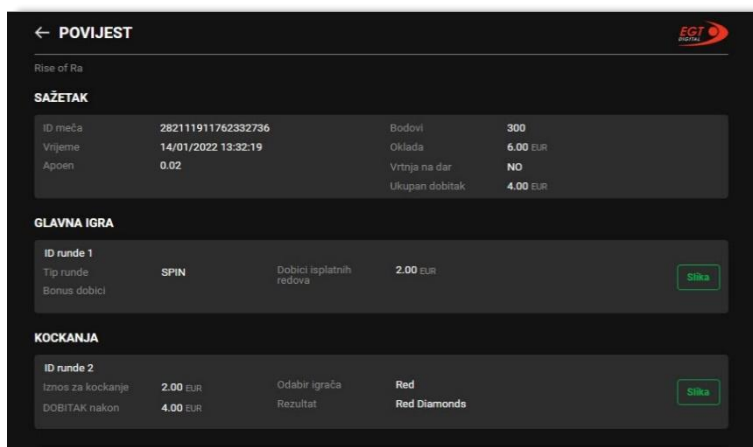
← POVIJEST

EGT DIGITAL

Rise of Ra

SAŽETAK

| | | | |
|---|---|---|---|
| ID meča | 282111911762332736 | Bodovi | 300 |
| Vrijeme | 14/01/2022 13:32:19 | Oklada | 6.00 EUR |
| Apoen | 0.02 | Vrtnja na dar | NO |
| | | Ukupan dobitak | 4.00 EUR |

GLAVNA IGRA

ID runde 1

| | | | |
|---|---|---|---|
| Tip runde | SPIN | Dobici isplatnih redova | 2.00 EUR |
| Bonus dobici | | | |

Slika

KOCKANJE

ID runde 2

| | | | |
|---|---|---|---|
| Iznos za kockanje | 2.00 EUR | Odabir igrača | Red |
| DOBITAK nakon | 4.00 EUR | Rezultat | Red Diamonds |

Slika